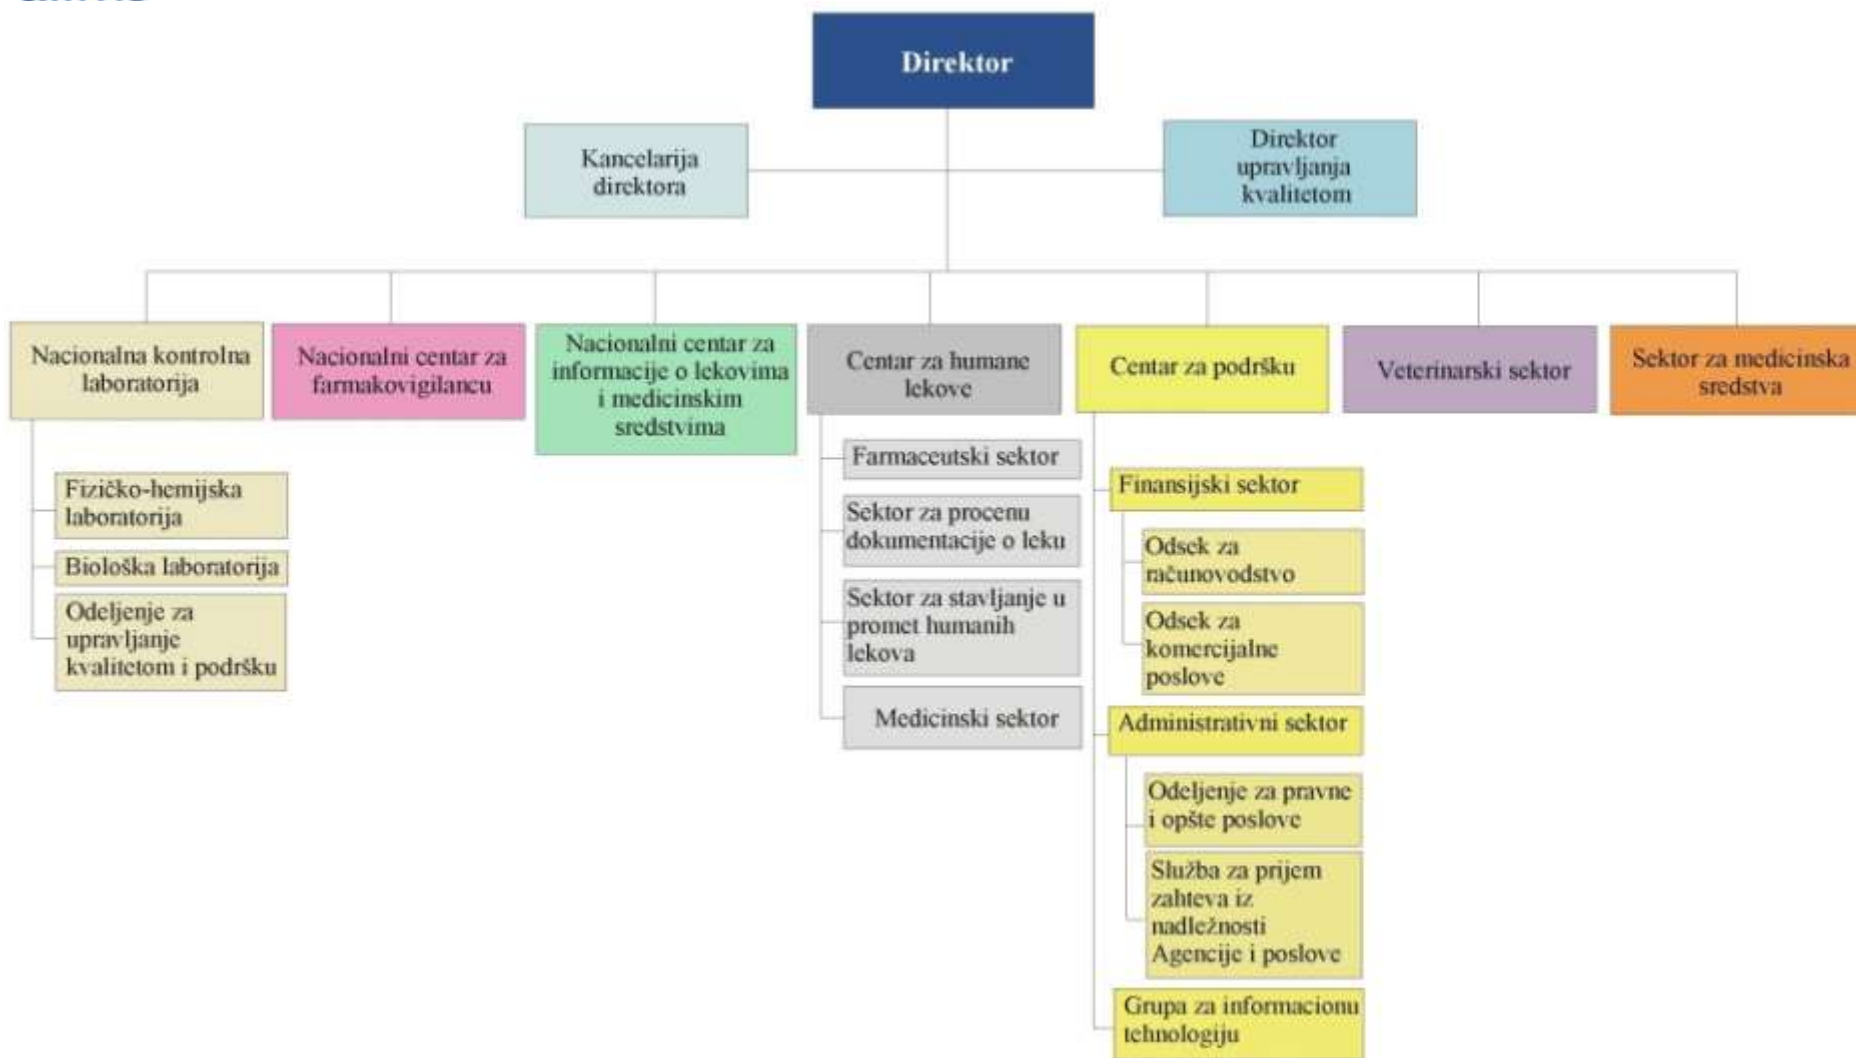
Direktor

Kancelarija direktora

Direktor upravljanja kvalitetom

Nacionalna kontrolna laboratorija

Fizičko-hemijska laboratorija

Biološka laboratorija

Odeljenje za upravljanje kvalitetom i podršku

Nacionalni centar za farmakovigilancu

Nacionalni centar za informacije o lekovima i medicinskim sredstvima

Centar za humane lekove

Farmaceutski sektor

Sektor za procenu dokumentacije o leku

Sektor za stavljanje u promet humanih lekova

Medicinski sektor

Centar za podršku

Finansijski sektor

Odsek za računovodstvo

Odsek za komercijalne poslove

Administrativni sektor

Odeljenje za pravne i opšte poslove

Služba za prijem zahteva iz nadležnosti Agencije i poslove

Grupa za informacionu tehnologiju

Veterinarski sektor

Sektor za medicinska sredstva